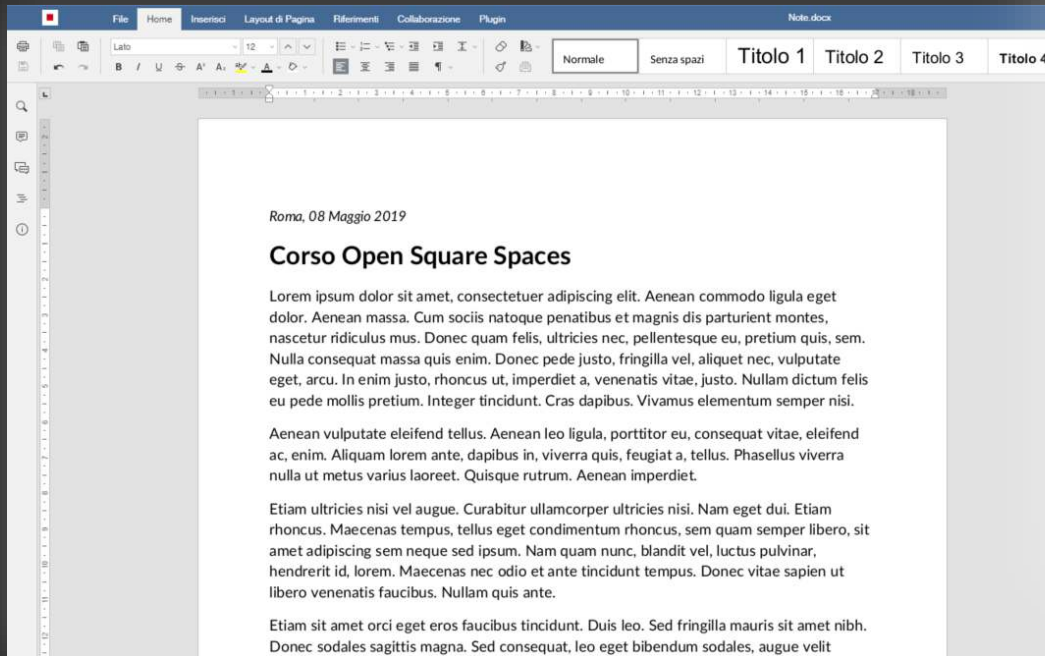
File Home Inserisci Layout di Pagina Riferimenti Collaborazione Plugin

Note.docx

Lato 12

Normale Senza spazi Titolo 1 Titolo 2 Titolo 3 Titolo 4

Roma, 08 Maggio 2019

Corso Open Square Spaces

Lorem ipsum dolor sit amet, consectetuer adipiscing elit. Aenean commodo ligula eget dolor. Aenean massa. Cum sociis natoque penatibus et magnis dis parturient montes, nascetur ridiculus mus. Donec quam felis, ultricies nec, pellentesque eu, pretium quis, sem. Nulla consequat massa quis enim. Donec pede justo, fringilla vel, aliquet nec, vulputate eget, arcu. In enim justo, rhoncus ut, imperdiet a, venenatis vitae, justo. Nullam dictum felis eu pede mollis pretium. Integer tincidunt. Cras dapibus. Vivamus elementum semper nisi.

Aenean vulputate eleifend tellus. Aenean leo ligula, porttitor eu, consequat vitae, eleifend ac, enim. Aliquam lorem ante, dapibus in, viverra quis, feugiat a, tellus. Phasellus viverra nulla ut metus varius laoreet. Quisque rutrum. Aenean imperdiet.

Etiam ultricies nisi vel augue. Curabitur ullamcorper ultricies nisi. Nam eget dui. Etiam rhoncus. Maecenas tempus, tellus eget condimentum rhoncus, sem quam semper libero, sit amet adipiscing sem neque sed ipsum. Nam quam nunc, blandit vel, luctus pulvinar, hendrerit id, lorem. Maecenas nec odio et ante tincidunt tempus. Donec vitae sapien ut libero venenatis faucibus. Nullam quis ante.

Etiam sit amet orci eget eros faucibus tincidunt. Duis leo. Sed fringilla mauris sit amet nibh. Donec sodales sagittis magna. Sed consequat, leo eget bibendum sodales, augue velit